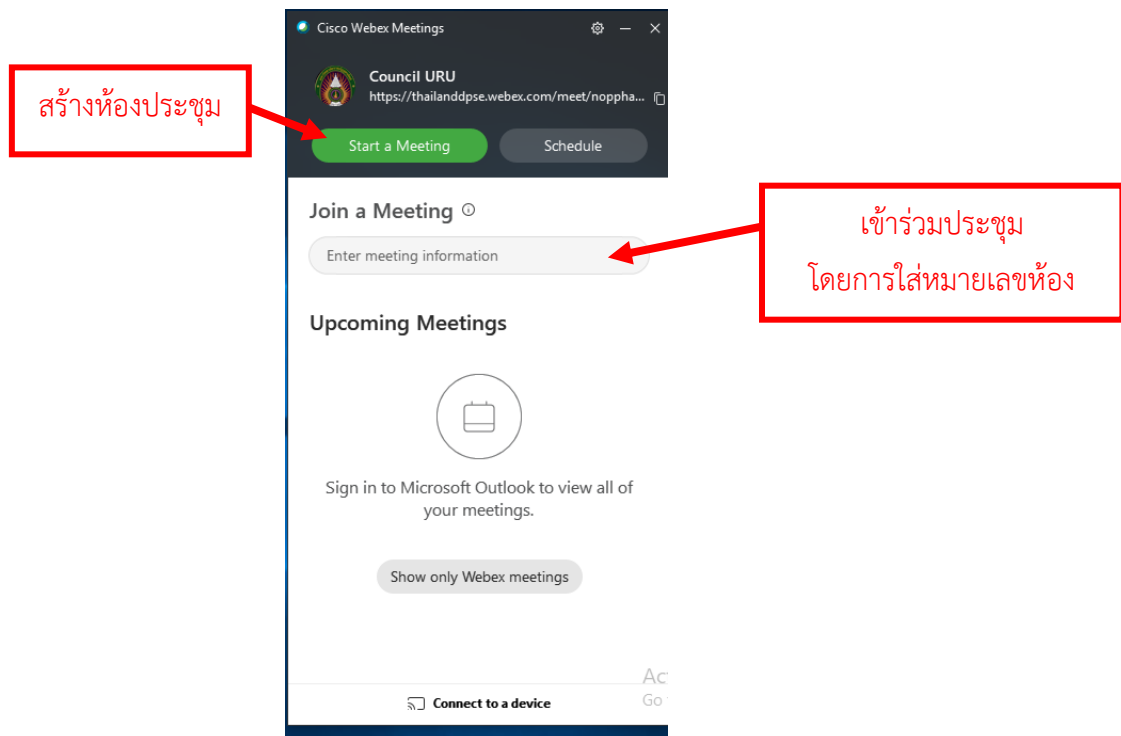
Cisco Webex Meetings

สร้างห้องประชุม

Council URU
https://thailanddpse.webex.com/meet/noppha...

Start a Meeting

Schedule

Join a Meeting

เข้าร่วมประชุม
โดยการใส่หมายเลขห้อง

Enter meeting information

Upcoming Meetings

Sign in to Microsoft Outlook to view all of your meetings.

Show only Webex meetings

Ac
Go

Connect to a device